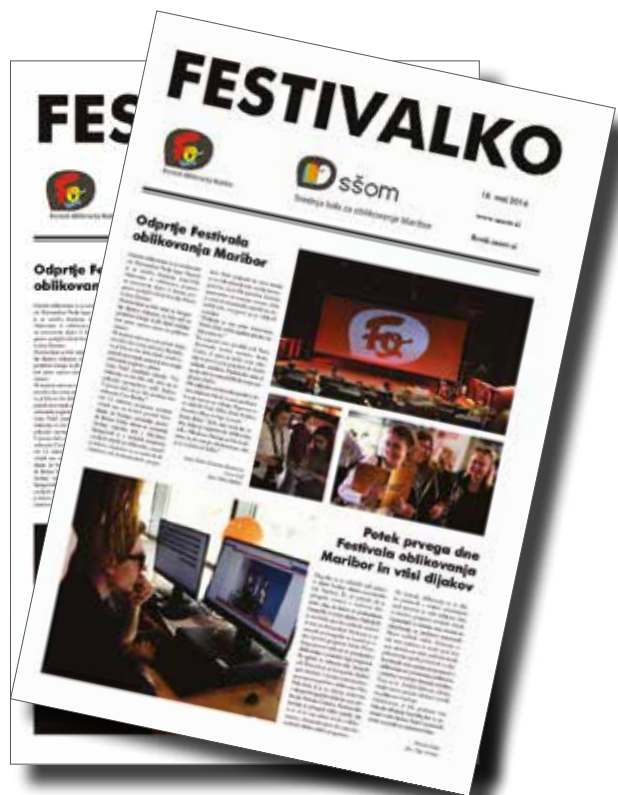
FESTIVALKO

sšom

Srednja šola za oblikovanje Maribor

18. maj 2016

www.ssom.si

fo@ssom.si

Odprtje Festivala oblikovanja Maribor

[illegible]

Potek prvega dne Festivala oblikovanja Maribor in višji dijakov

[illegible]

FES

Odprtje Fe
oblikovan

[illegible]